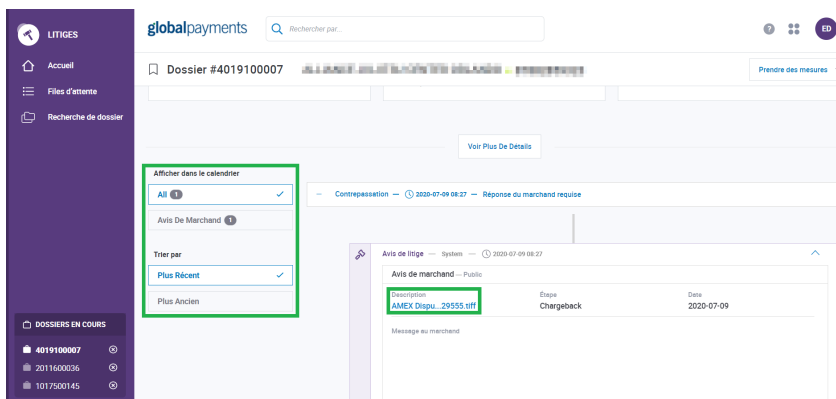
LITIGES

Accueil

Files d'attente

Recherche de dossier

DOSSIERS EN COURS

4019100007

2011600036

1017500145

globalpayments

Rechercher par...

ED

Dossier #4019100007 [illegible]

Prendre des mesures

Voir Plus De Détails

Afficher dans le calendrier

All 1

Avis De Marchand 1

Trier par

Plus Récent

Plus Ancien

Contrepassation — 2020-07-09 08:27 — Réponse du marchand requise

Avis de litige — System — 2020-07-09 08:27

Avis de marchand — Public

| Description | Étape | Date |
|---|---|---|
| AMEX Dispu...29555.tiff | Chargeback | 2020-07-09 |

Message au marchand